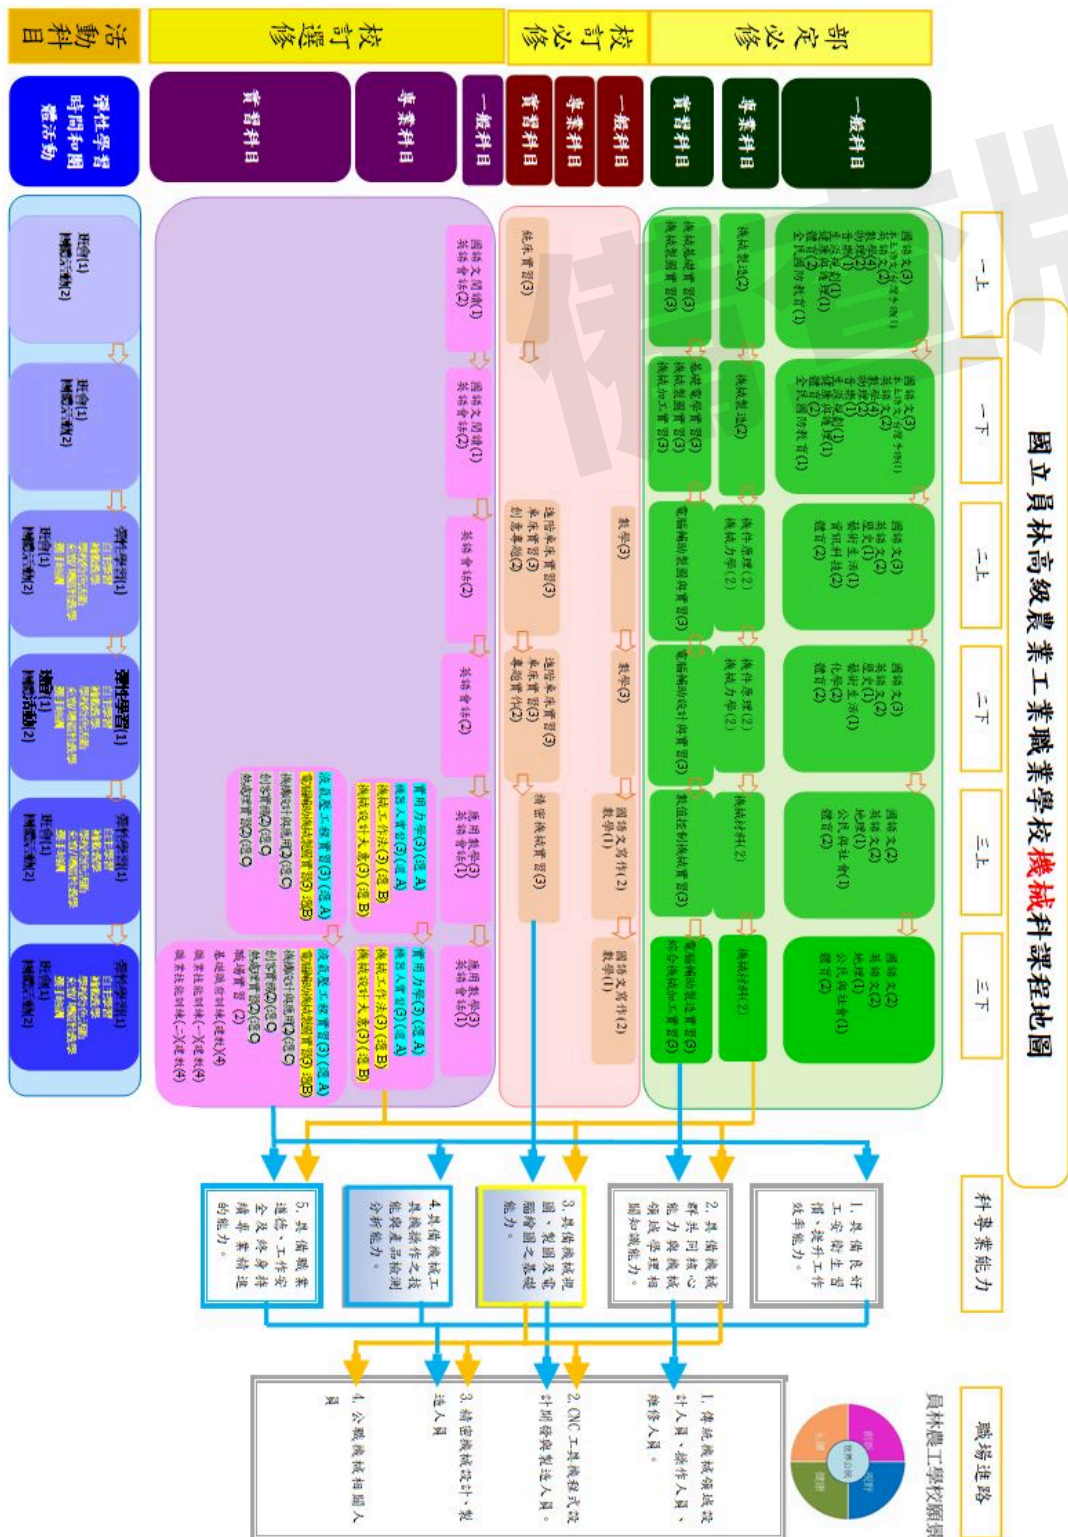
國立員林高級農業工業職業學校機械科課程地圖

部定必修

校訂必修

校訂選修

活動科目

一般科目

專業科目

實習科目

一般科目

專業科目

實習科目

一般科目

專業科目

實習科目

彈性學習時間和團體活動

一上

一下

二上

二下

三上

三下

科專業能力

職場進路

1. 具備良好工安衛生習慣，提升工作效率能力。

2. 具備機械群共同核心能力與機械領域專業相關知識能力。

3. 具備機械識圖、製圖及電腦繪圖之基礎能力。

4. 具備機械工具機操作之技能與產品檢測分析能力。

5. 具備職業道德、工作安全及終身學習的能力。

1. 傳統機械領域設計人員、操作人員、維修人員。

2. CNC工具機程式設計與操作製造人員。

3. 精密機械設計、製造人員。

4. 公職機械相關人員。

員林農工學校願景

國語文(3)
英語文(2)
數學(4)
歷史(1)
地理(1)
公民與社會(1)
物理(1)
化學(1)
生物(1)
音樂(1)
美術(1)
健康與護理(1)
體育(2)
全民國防教育(1)

國語文(3)
英語文(2)
數學(4)
歷史(1)
地理(1)
公民與社會(1)
物理(1)
化學(1)
生物(1)
音樂(1)
美術(1)
健康與護理(1)
體育(2)
全民國防教育(1)

國語文(3)
英語文(2)
歷史(1)
藝術生活(1)
資訊科技(2)
體育(2)

國語文(3)
英語文(2)
歷史(1)
藝術生活(1)
化學(2)
體育(2)

國語文(2)
英語文(2)
地理(1)
公民與社會(1)
體育(2)

國語文(2)
英語文(2)
地理(1)
公民與社會(1)
體育(2)

機械製造(2)

機械製造(2)

機件原理(2)
機械力學(2)

機件原理(2)
機械力學(2)

機械材料(2)

機械材料(2)

機械基礎實習(3)
機械製圖實習(3)

基礎電學實習(3)
機械製圖實習(3)
機械加工實習(3)

電腦輔助製圖與實習(3)

電腦輔助設計與實習(3)

數值控制機械實習(3)

綜合機械加工實習(3)

鉗工實習(3)

數學(3)

數學(3)

國語文寫作(2)
數學(1)

國語文寫作(2)
數學(1)

進階車床實習(3)
車床實習(3)
創意專題(2)

進階車床實習(3)
車床實習(3)
專題實作(2)

精密機械實習(3)

國語文閱讀(1)
英語會話(2)

國語文閱讀(1)
英語會話(2)

英語會話(2)

英語會話(2)

應用數學(3)
英語會話(1)

應用數學(3)
英語會話(1)

實用力學(3)(選A)
機構學(3)(選A)
機械工作法(3)(選B)
機械設計大意(3)(選B)

實用力學(3)(選A)
機構學(3)(選A)
機械工作法(3)(選B)
機械設計大意(3)(選B)

液氣壓工程實習(3)(選A)
電腦輔助機械製圖實習(3)(選B)
機械設計與繪圖(3)(選C)
創客實習(3)(選C)
數值控制(3)(選C)

液氣壓工程實習(3)(選A)
電腦輔助機械製圖實習(3)(選B)
機械設計與繪圖(3)(選C)
創客實習(3)(選C)
數值控制(3)(選C)
基礎實習 (2)
基礎技能訓練(一)(選修)(4)
專業技能訓練(二)(選修)(4)

班會(1)
團體活動(2)

班會(1)
團體活動(2)

彈性學習(1)
自主學習
選手培訓
充實(增廣)教學
補強性教學
學校特色活動
班會(1)
團體活動(2)

彈性學習(1)
自主學習
選手培訓
充實(增廣)教學
補強性教學
學校特色活動
班會(1)
團體活動(2)

彈性學習(1)
自主學習
選手培訓
充實(增廣)教學
補強性教學
學校特色活動
班會(1)
團體活動(2)

彈性學習(1)
自主學習
選手培訓
充實(增廣)教學
補強性教學
學校特色活動
班會(1)
團體活動(2)